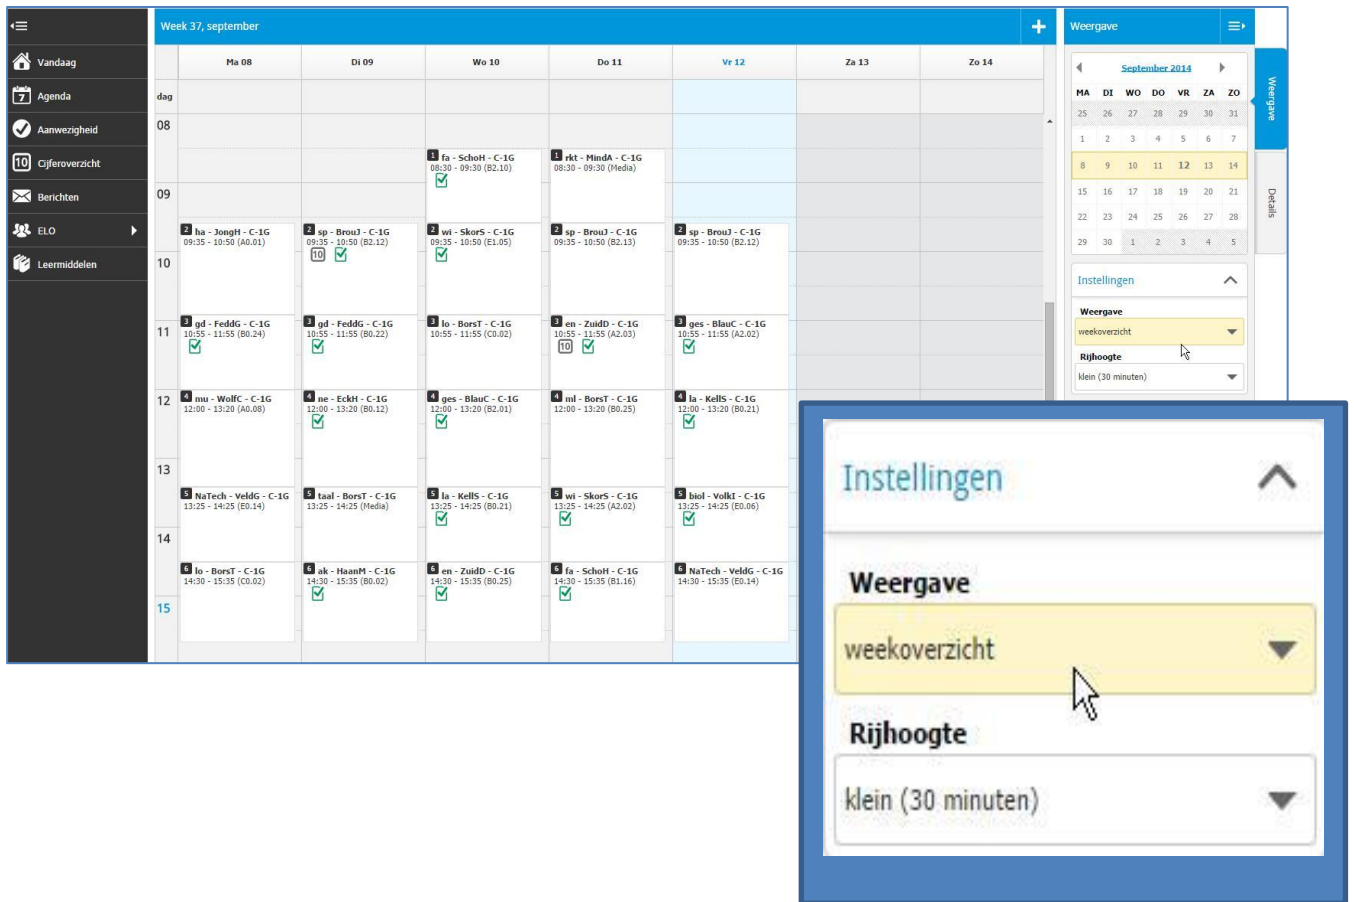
Vandaag
Agenda
Aanwezigheid
10 Cijferoverzicht
Berichten
ELO
Leermiddelen

Week 37, september

| | Ma 08 | Di 09 | Wo 10 | Do 11 | Vr 12 | Za 13 | Zo 14 |
|---|---|---|---|---|---|---|---|
| dag | | | | | | | |
| 08 | | | 1 fa - SchoH - C-1G 08:30 - 09:30 (B2.10) | 1 rkt - MindA - C-1G 08:30 - 09:30 (Media) | | | |
| 09 | 2 ha - JongH - C-1G 09:35 - 10:50 (A0.01) | 2 sp - BrouJ - C-1G 09:35 - 10:50 (B2.12) 10 | 2 wi - SkorS - C-1G 09:35 - 10:50 (E1.05) | 2 sp - BrouJ - C-1G 09:35 - 10:50 (B2.13) | 2 sp - BrouJ - C-1G 09:35 - 10:50 (B2.12) | | |
| 11 | 3 gd - FeddG - C-1G 10:55 - 11:55 (B0.24) | 3 gd - FeddG - C-1G 10:55 - 11:55 (B0.22) | 3 lo - BorsT - C-1G 10:55 - 11:55 (C0.02) | 3 en - ZuidD - C-1G 10:55 - 11:55 (A2.03) 10 | 3 ges - BlauC - C-1G 10:55 - 11:55 (A2.02) | | |
| 12 | 4 mu - WolfC - C-1G 12:00 - 13:20 (A0.08) | 4 ne - EckH - C-1G 12:00 - 13:20 (B0.12) | 4 ges - BlauC - C-1G 12:00 - 13:20 (B2.01) | 4 ml - BorsT - C-1G 12:00 - 13:20 (B0.25) | 4 la - KellS - C-1G 12:00 - 13:20 (B0.21) | | |
| 13 | 5 NaTech - VeldG - C-1G 13:25 - 14:25 (E0.14) | 5 taal - BorsT - C-1G 13:25 - 14:25 (Media) | 5 la - KellS - C-1G 13:25 - 14:25 (B0.21) | 5 wi - SkorS - C-1G 13:25 - 14:25 (A2.02) | 5 biol - VolkI - C-1G 13:25 - 14:25 (E0.06) | | |
| 14 | 6 lo - BorsT - C-1G 14:30 - 15:35 (C0.02) | 6 ak - HaanM - C-1G 14:30 - 15:35 (B0.02) | 6 en - ZuidD - C-1G 14:30 - 15:35 (B0.25) | 6 fa - SchoH - C-1G 14:30 - 15:35 (B1.16) | 6 NaTech - VeldG - C-1G 14:30 - 15:35 (E0.14) | | |
| 15 | | | | | | | |

Weergave

September 2014

| MA | DI | WO | DO | VR | ZA | ZO |
|---|---|---|---|---|---|---|
| 25 | 26 | 27 | 28 | 29 | 30 | 31 |
| 1 | 2 | 3 | 4 | 5 | 6 | 7 |
| 8 | 9 | 10 | 11 | 12 | 13 | 14 |
| 15 | 16 | 17 | 18 | 19 | 20 | 21 |
| 22 | 23 | 24 | 25 | 26 | 27 | 28 |
| 29 | 30 | 1 | 2 | 3 | 4 | 5 |

Weergave
Details

Instellingen
Weergave
weekoverzicht
Rijhoogte
klein (30 minuten)

Instellingen
Weergave
weekoverzicht
Rijhoogte
klein (30 minuten)